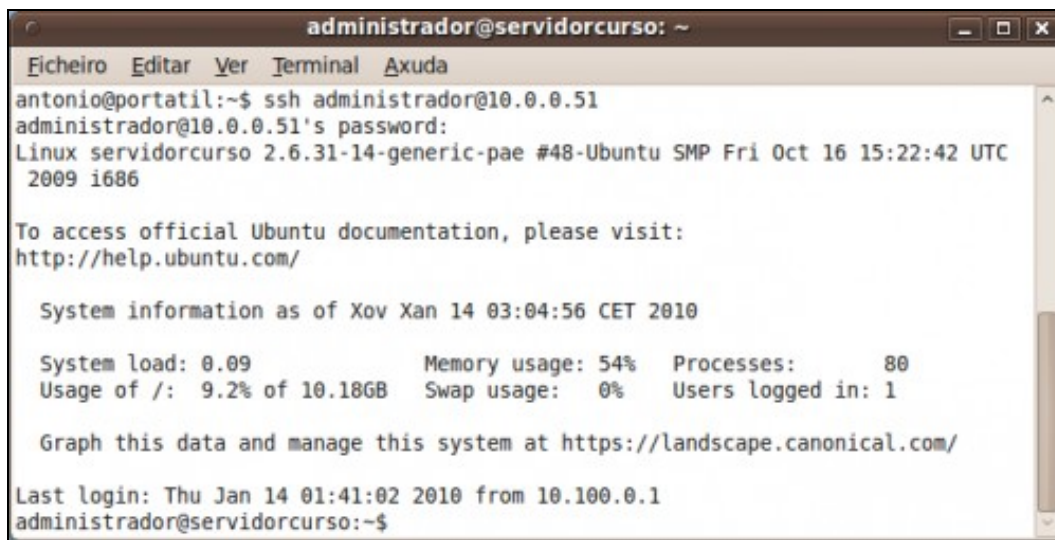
administrador@servidorcurso: ~

Ficheiro Editar Ver Terminal Axuda

antonio@portatil:~$ ssh administrador@10.0.0.51
administrador@10.0.0.51's password:
Linux servidorcurso 2.6.31-14-generic-pae #48-Ubuntu SMP Fri Oct 16 15:22:42 UTC 2009 i686

To access official Ubuntu documentation, please visit:
http://help.ubuntu.com/

System information as of Xov Xan 14 03:04:56 CET 2010

System load: 0.09 Memory usage: 54% Processes: 80
Usage of /: 9.2% of 10.18GB Swap usage: 0% Users logged in: 1

Graph this data and manage this system at https://landscape.canonical.com/

Last login: Thu Jan 14 01:41:02 2010 from 10.100.0.1
administrador@servidorcurso:~$